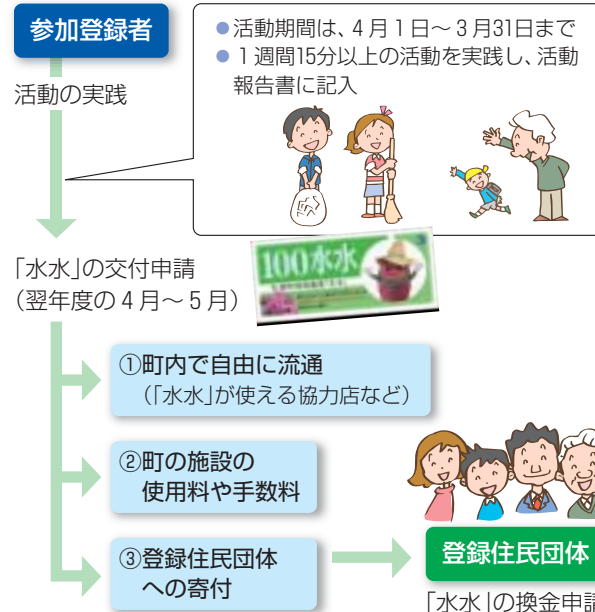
参加登録者

活動の実践

●活動期間は、４月１日～３月31日まで
●１週間15分以上の活動を実践し、活動報告書に記入

「水水」の交付申請
（翌年度の４月～５月）

100水水

①町内で自由に流通
（「水水」が使える協力店など）

②町の施設の
使用料や手数料

③登録住民団体
への寄付

登録住民団体

「水水」の換金申請